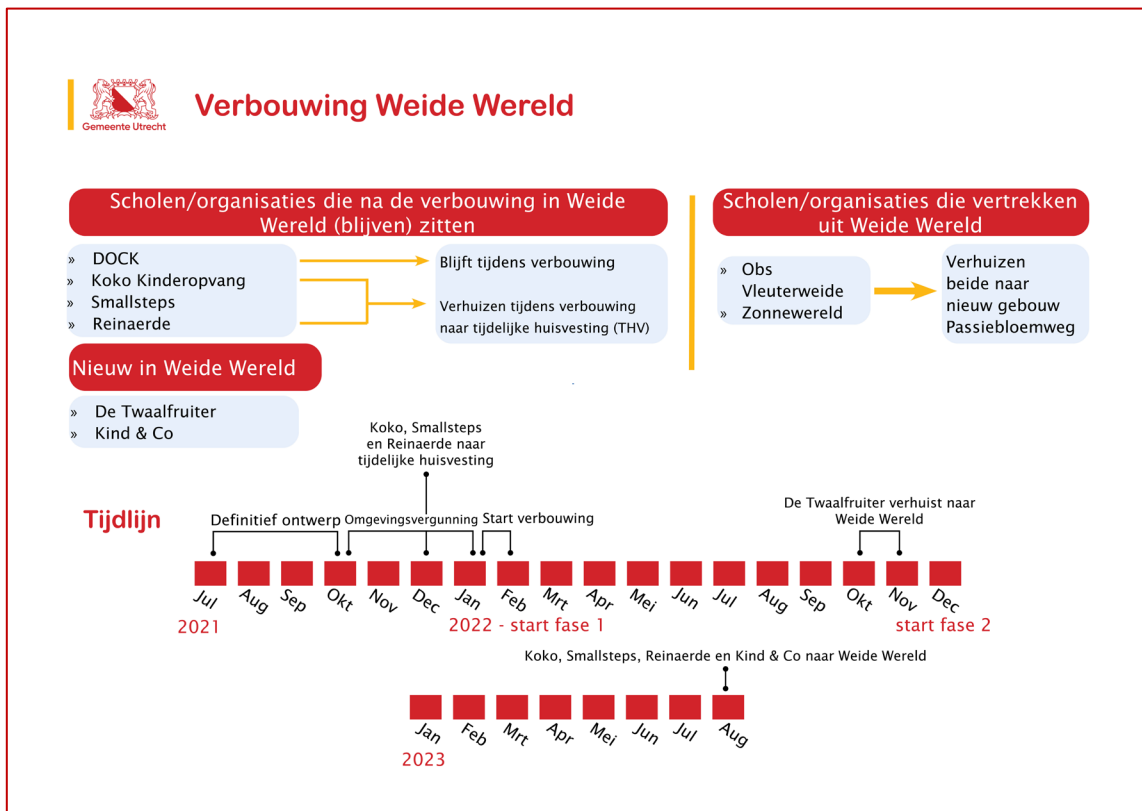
Gemeente Utrecht

Verbouwing Weide Wereld

Scholen/organisaties die na de verbouwing in Weide Wereld (blijven) zitten

» DOCK
» Koko Kinderopvang
» Smallsteps
» Reinaerde

Blijft tijdens verbouwing

Verhuizen tijdens verbouwing naar tijdelijke huisvesting (THV)

Nieuw in Weide Wereld

» De Twaalfruiter
» Kind & Co

Scholen/organisaties die vertrekken uit Weide Wereld

» Obs Vleuterweide
» Zonnewereld

Verhuizen beide naar nieuw gebouw Passiebloemweg

Tijdlijn

Koko, Smallsteps en Reinaerde naar tijdelijke huisvesting

Definitief ontwerp

Omgevingsvergunning

Start verbouwing

De Twaalfruiter verhuist naar Weide Wereld

Jul Aug Sep Okt Nov Dec Jan Feb Mrt Apr Mei Jun Jul Aug Sep Okt Nov Dec

2021

2022 - start fase 1

start fase 2

Koko, Smallsteps, Reinaerde en Kind & Co naar Weide Wereld

Jan Feb Mrt Apr Mei Jun Jul Aug

2023